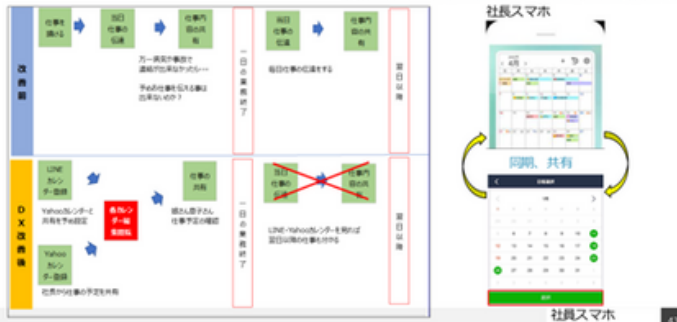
社長スマホ

改善前

仕事を決める

当日仕事の伝達

仕事内容の共有

万一病気や事故で連絡が出来なかったら…

予め仕事を伝える事は出来ないのか？

一日の業務終了

当日仕事の伝達

仕事内容の共有

毎日仕事の伝達をする

翌日以降

DX改善後

LINEカレンダー登録

Yahooカレンダーと共有を予め設定

各カレンダー編集担当

Yahooカレンダー登録

社長から仕事の予定を共有

仕事の共有

娘さん息子さん仕事予定の確認

一日の業務終了

当日仕事の伝達

仕事内容の共有

LINE・Yahooカレンダーを見れば翌日以降の仕事も分かる

翌日以降

同期、共有

社員スマホ